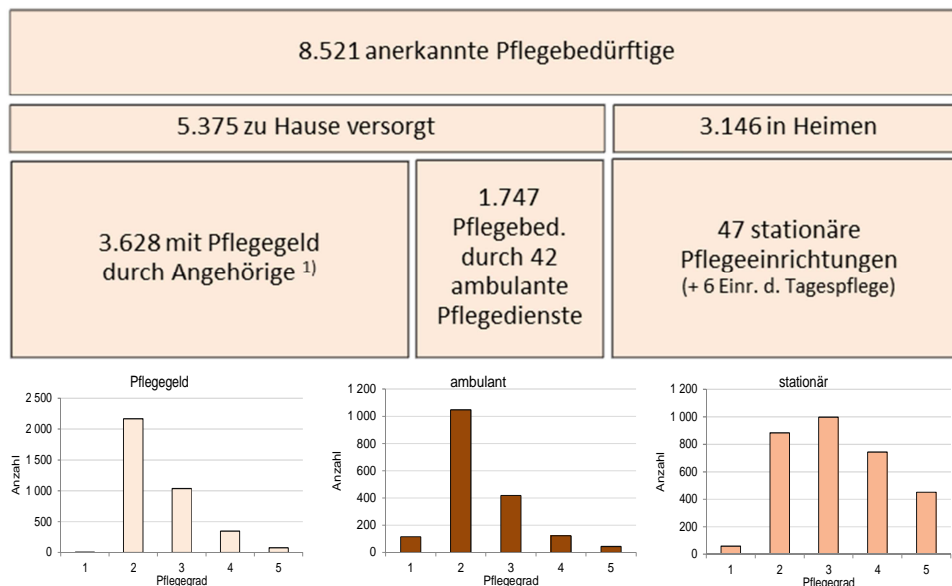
8.521 anerkannte Pflegebedürftige

5.375 zu Hause versorgt

3.146 in Heimen

3.628 mit Pflegegeld durch Angehörige $^{1)}$

1.747 Pflegebed. durch 42 ambulante Pflegedienste

47 stationäre Pflegeeinrichtungen
(+ 6 Einr. d. Tagespflege)

Pflegegeld
2 500
2 000
1 500
1 000
500
0
Anzahl
1 2 3 4 5
Pflegegrad

ambulant
1 200
1 000
800
600
400
200
0
Anzahl
1 2 3 4 5
Pflegegrad

stationär
1 200
1 000
800
600
400
200
0
Anzahl
1 2 3 4 5
Pflegegrad